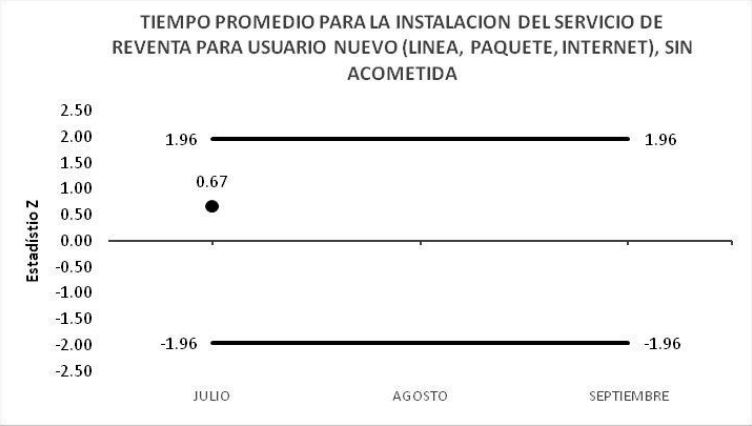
TIEMPO PROMEDIO PARA LA INSTALACION DEL SERVICIO DE REVENTA PARA USUARIO NUEVO (LINEA, PAQUETE, INTERNET), SIN ACOMETIDA

Estadístio Z

2.50
2.00
1.50
1.00
0.50
0.00
-0.50
-1.00
-1.50
-2.00
-2.50

1.96
1.96
0.67
-1.96
-1.96

JULIO
AGOSTO
SEPTIEMBRE